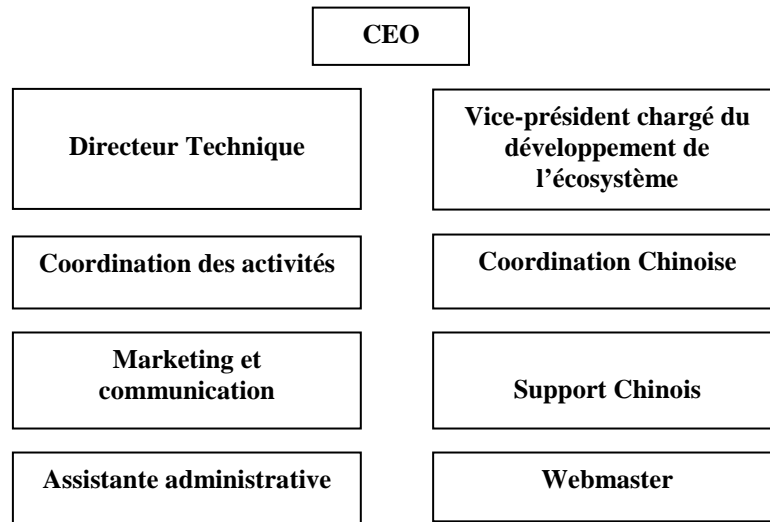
CEO

Directeur Technique

Vice-président chargé du développement de l’écosystème

Coordination des activités

Coordination Chinoise

Marketing et communication

Support Chinois

Assistante administrative

Webmaster